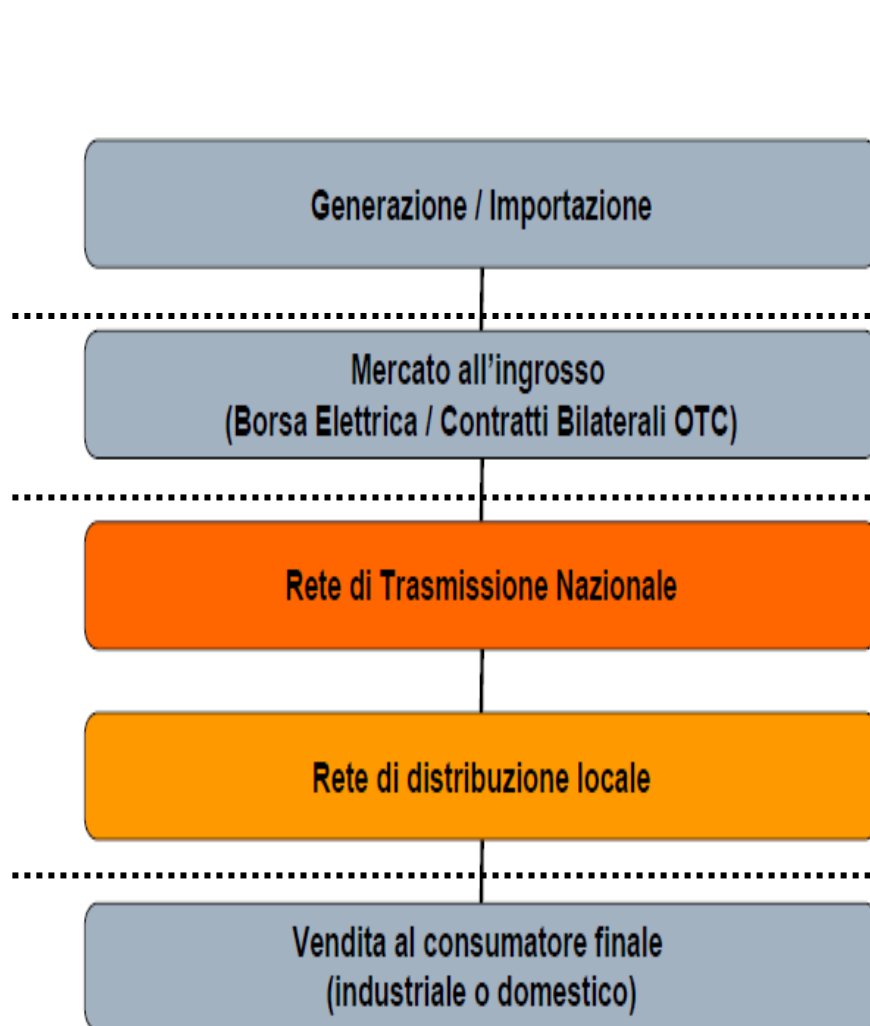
Generazione / Importazione

Mercato all’ingrosso
(Borsa Elettrica / Contratti Bilaterali OTC)

Rete di Trasmissione Nazionale

Rete di distribuzione locale

Vendita al consumatore finale
(industriale o domestico)